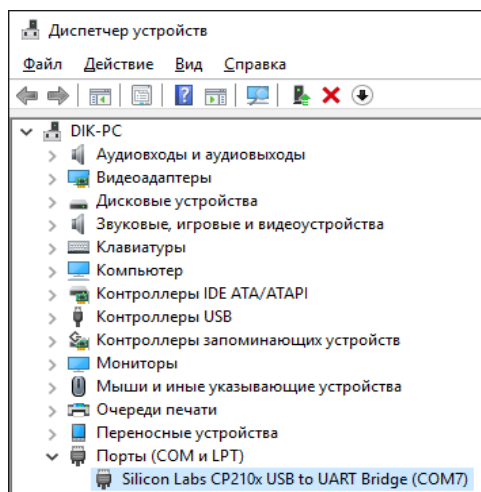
Диспетчер устройств

Файл Действие Вид Справка

DIK-PC
Аудиовходы и аудиовыходы
Видеоадаптеры
Дисковые устройства
Звуковые, игровые и видеоустройства
Клавиатуры
Компьютер
Контроллеры IDE ATA/ATAPI
Контроллеры USB
Контроллеры запоминающих устройств
Мониторы
Мыши и иные указывающие устройства
Очереди печати
Переносные устройства
Порты (COM и LPT)
Silicon Labs CP210x USB to UART Bridge (COM7)